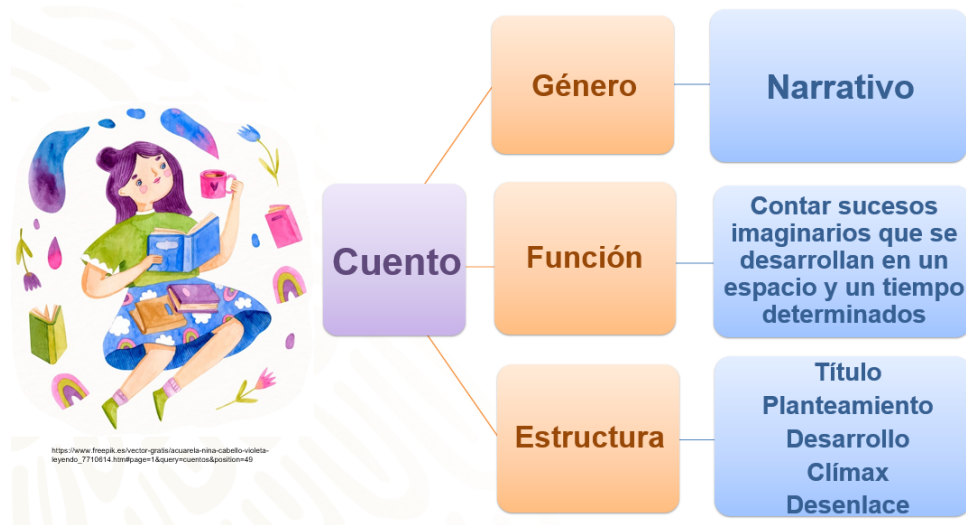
Cuento

Género

Narrativo

Función

Contar sucesos imaginarios que se desarrollan en un espacio y un tiempo determinados

Estructura

Título
Planteamiento
Desarrollo
Clímax
Desenlace

https://www.freepik.es/vector-gratis/acuarela-nina-cabello-violeta-leyendo_7710614.htm#page=1&query=cuentos&position=49